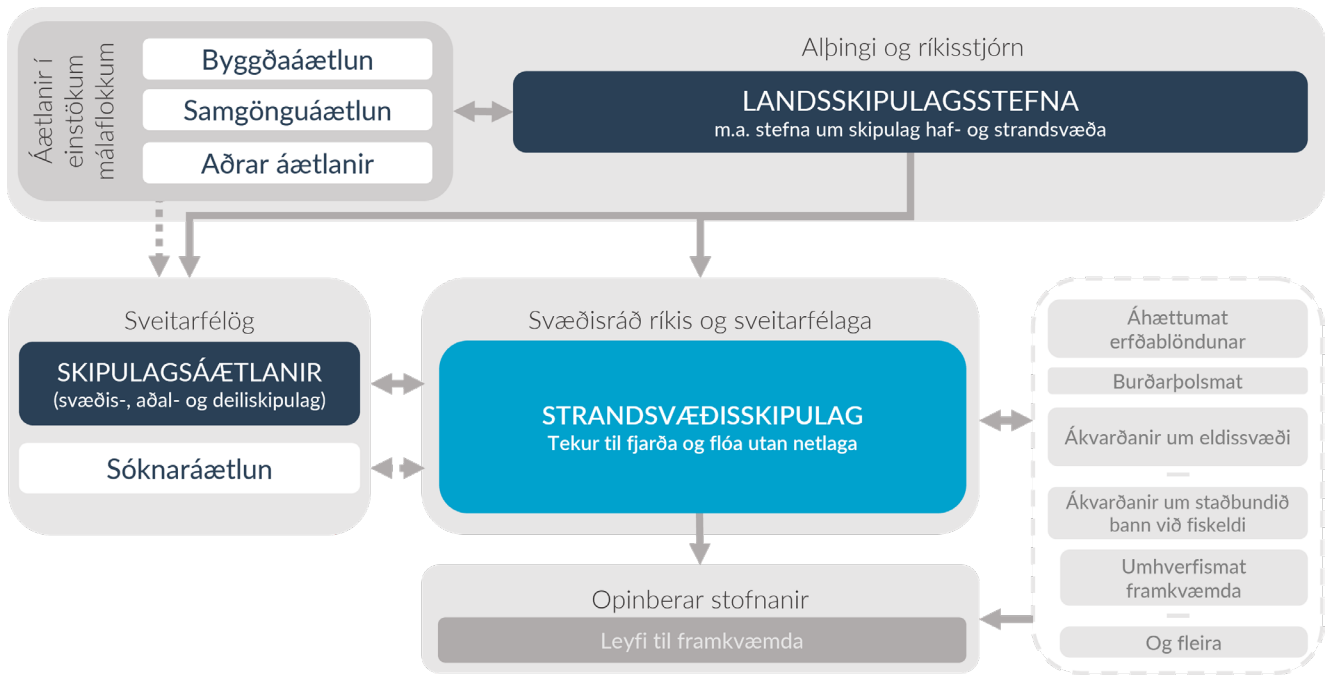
Áætlanir í einstökum málaflokkum

Byggðaáætlun

Samgönguáætlun

Aðrar áætlanir

Alþingi og ríkisstjórn

LANDSSKIPULAGSSTEFNA
m.a. stefna um skipulag haf- og strandsvæða

Sveitarfélög

SKIPULAGSÁÆTLANIR
(svæðis-, aðal- og deiliskipulag)

Sóknaráætlun

Svæðisráð ríkis og sveitarfélaga

STRANDSVÆÐISSKIPULAG
Tekur til fjarða og flóa utan netlaga

Áhættumat erfðablöndunar

Burðarþolsmat

Ákvarðanir um eldissvæði

Ákvarðanir um staðbundið bann við fiskeldi

Umhverfismat framkvæmda

Og fleira

Opinberar stofnanir

Leyfi til framkvæmda